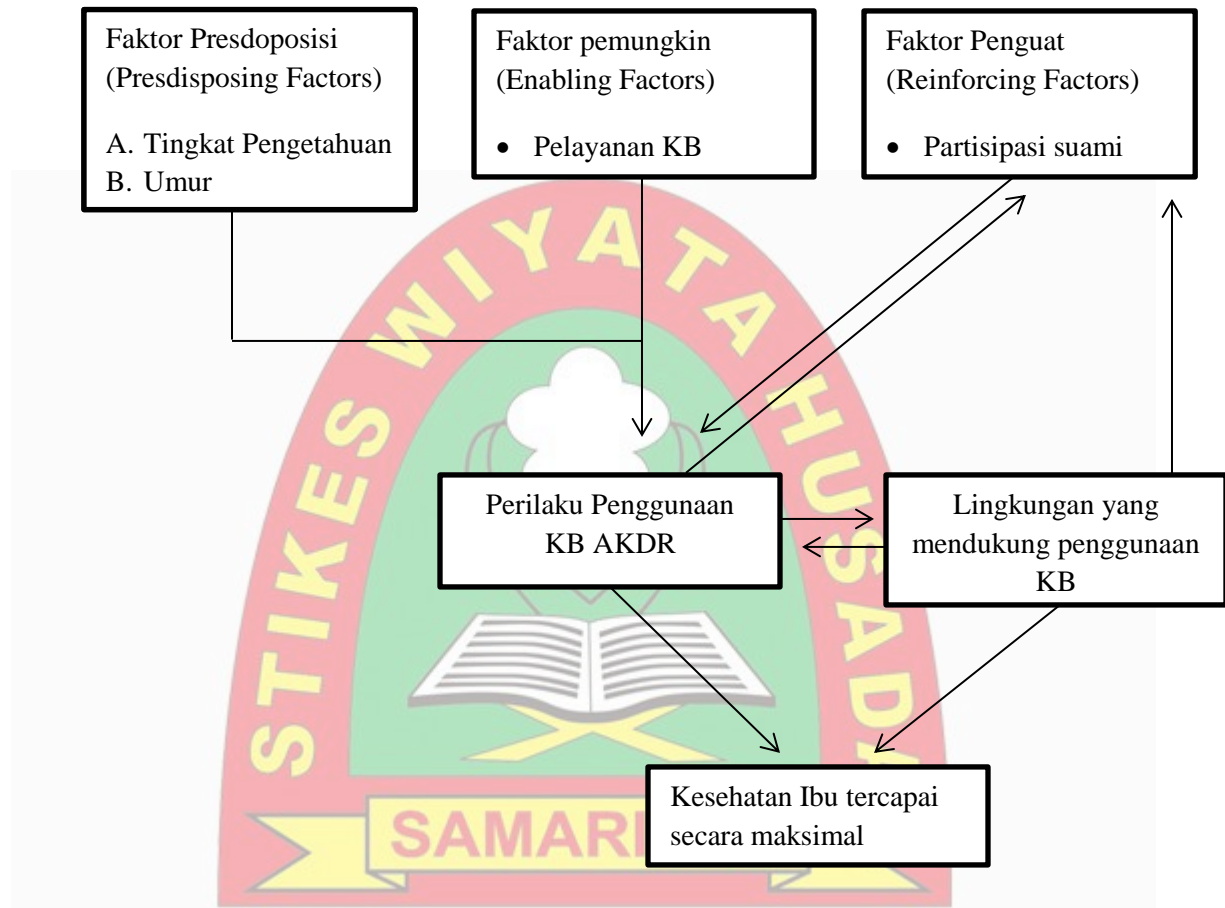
Faktor Presdoposisi (Presdisposing Factors)

A. Tingkat Pengetahuan
B. Umur

Faktor pemungkin (Enabling Factors)

• Pelayanan KB

Faktor Penguat (Reinforcing Factors)

• Partisipasi suami

STIKES WIYATA HUSADA SAMARINDA

Perilaku Penggunaan KB AKDR

Lingkungan yang mendukung penggunaan KB

Kesehatan Ibu tercapai secara maksimal